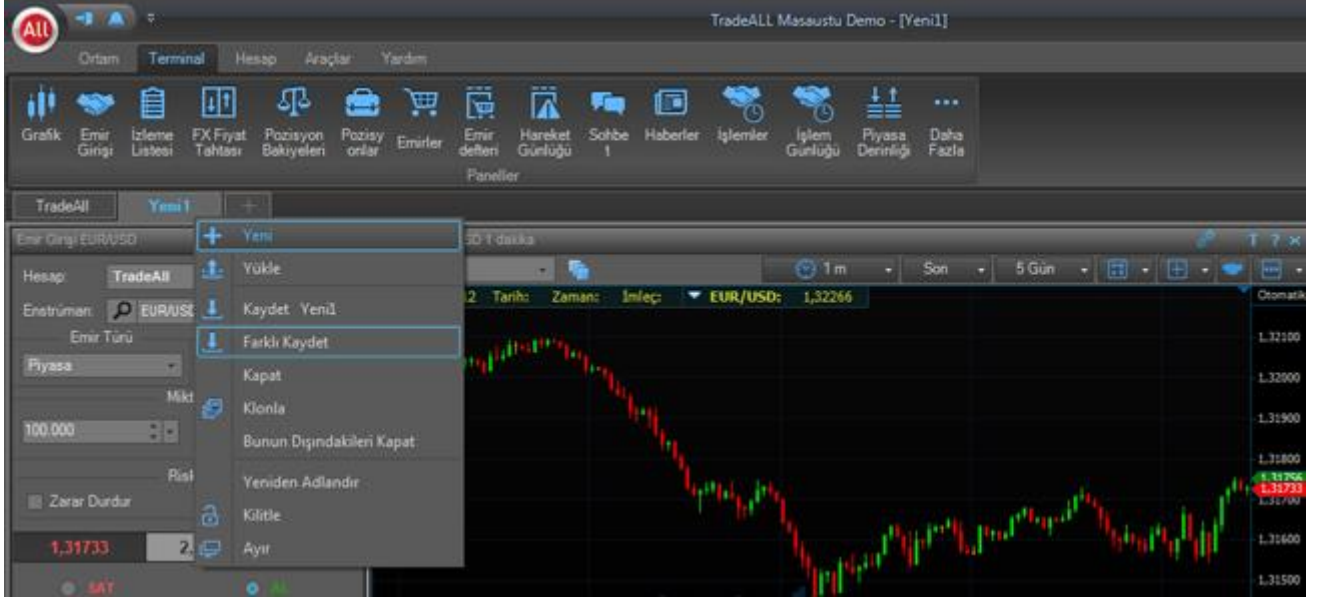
All

TradeALL Masaustu Demo - [Yeni1]

Ortam Terminal Hesap Araçlar Yardım

Grafik Emir Girişi İzleme Listesi FX Fiyat Tahtası Pozisyon Bakiyeleri Pozisyonlar Emirler Emir defteri Hareket Günlüğü Sohbet 1 Haberler İşlemler İşlem Günlüğü Piyasa Derinliği Daha Fazla

Paneller

TradeAll Yeni1 +

Emir Girişi EUR/USD

Hesap: TradeAll

Enstrüman: EUR/USD

Emir Türü

Piyasa

Mikt

100.000

Risk

Zarar Durdur

1,31733 2,

SAT AL

Yeni
Yükle
Kaydet Yeni1
Farklı Kaydet
Kapat
Klonla
Bunun Dışındakileri Kapat
Yeniden Adlandır
Kilitle
Ayır

SD 1 dakika

1 m Son 5 Gün

2 Tarih: Zaman: İmleç: EUR/USD: 1,32266

Otomatik

1,32100
1,32000
1,31900
1,31800
1,31756
1,31733
1,31700
1,31600
1,31500